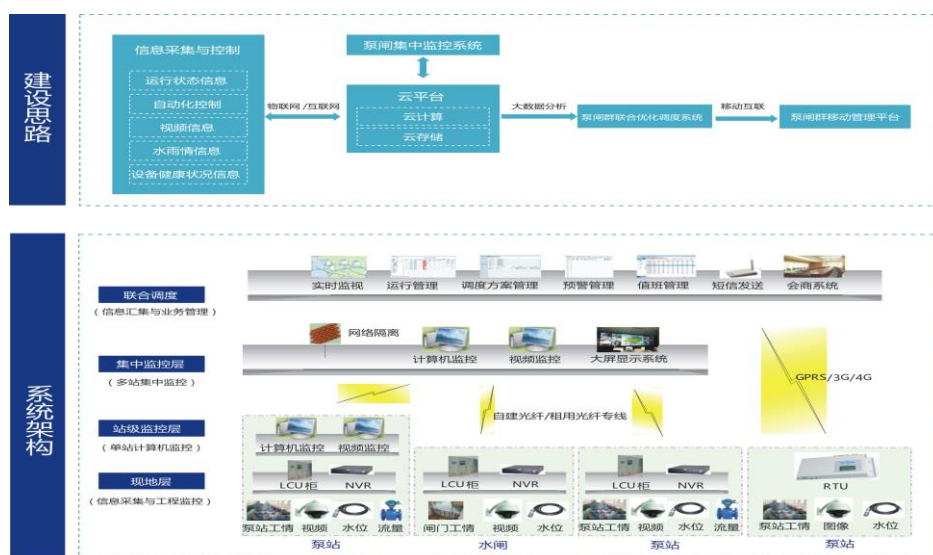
建设思路

信息采集与控制
运行状态信息
自动化控制
视频信息
水雨情信息
设备健康状况信息

物联网/互联网

泵闸集中监控系统

云平台
云计算
云存储

大数据分析

泵闸群联合优化调度系统

移动互联

泵闸群移动管理平台

系统架构

联合调度
（信息汇集与业务管理）

实时监视　运行管理　调度方案管理　预警管理　值班管理　短信发送　会商系统

网络隔离

集中监控层
（多站集中监控）

计算机监控　视频监控　大屏显示系统

GPRS/3G/4G

自建光纤/租用光纤专线

站级监控层
（单站计算机监控）

计算机监控　视频监控

现地层
（信息采集与工程监控）

LCU柜　NVR
泵站工情　视频　水位　流量
泵站

LCU柜　NVR
闸门工情　视频　水位
水闸

LCU柜　NVR
泵站工情　视频　水位　流量
泵站

RTU
泵站工情　图像　水位
泵站